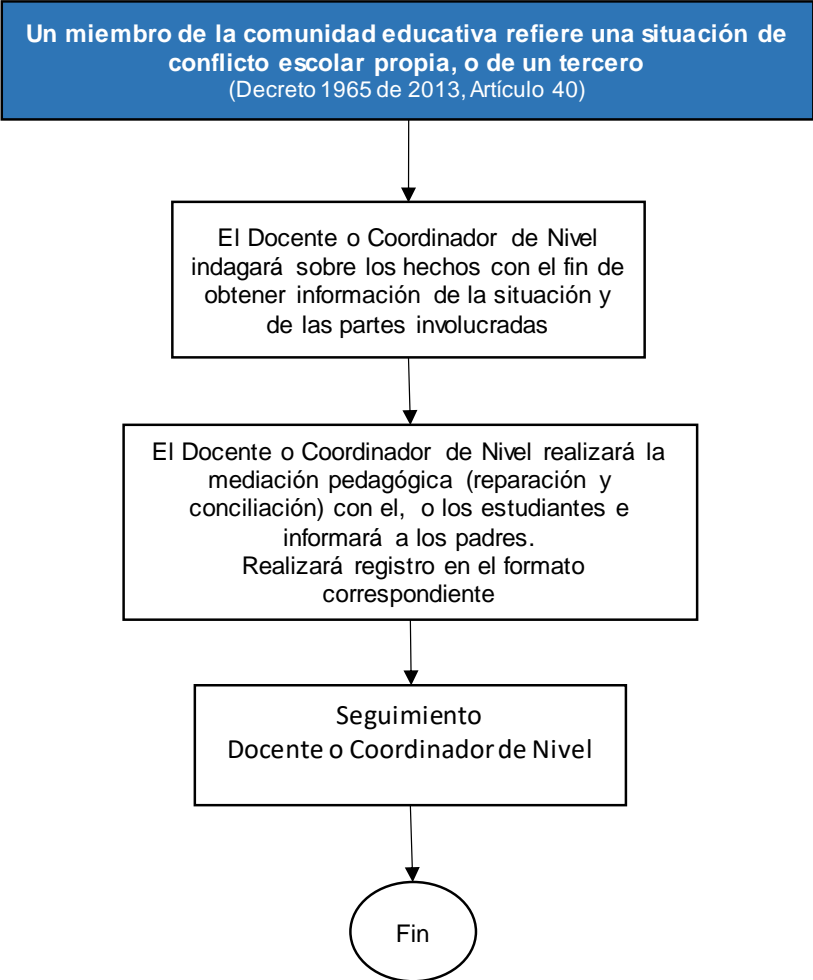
Un miembro de la comunidad educativa refiere una situación de conflicto escolar propia, o de un tercero
(Decreto 1965 de 2013, Artículo 40)

El Docente o Coordinador de Nivel indagará sobre los hechos con el fin de obtener información de la situación y de las partes involucradas

El Docente o Coordinador de Nivel realizará la mediación pedagógica (reparación y conciliación) con el, o los estudiantes e informará a los padres.
Realizará registro en el formato correspondiente

Seguimiento
Docente o Coordinador de Nivel

Fin